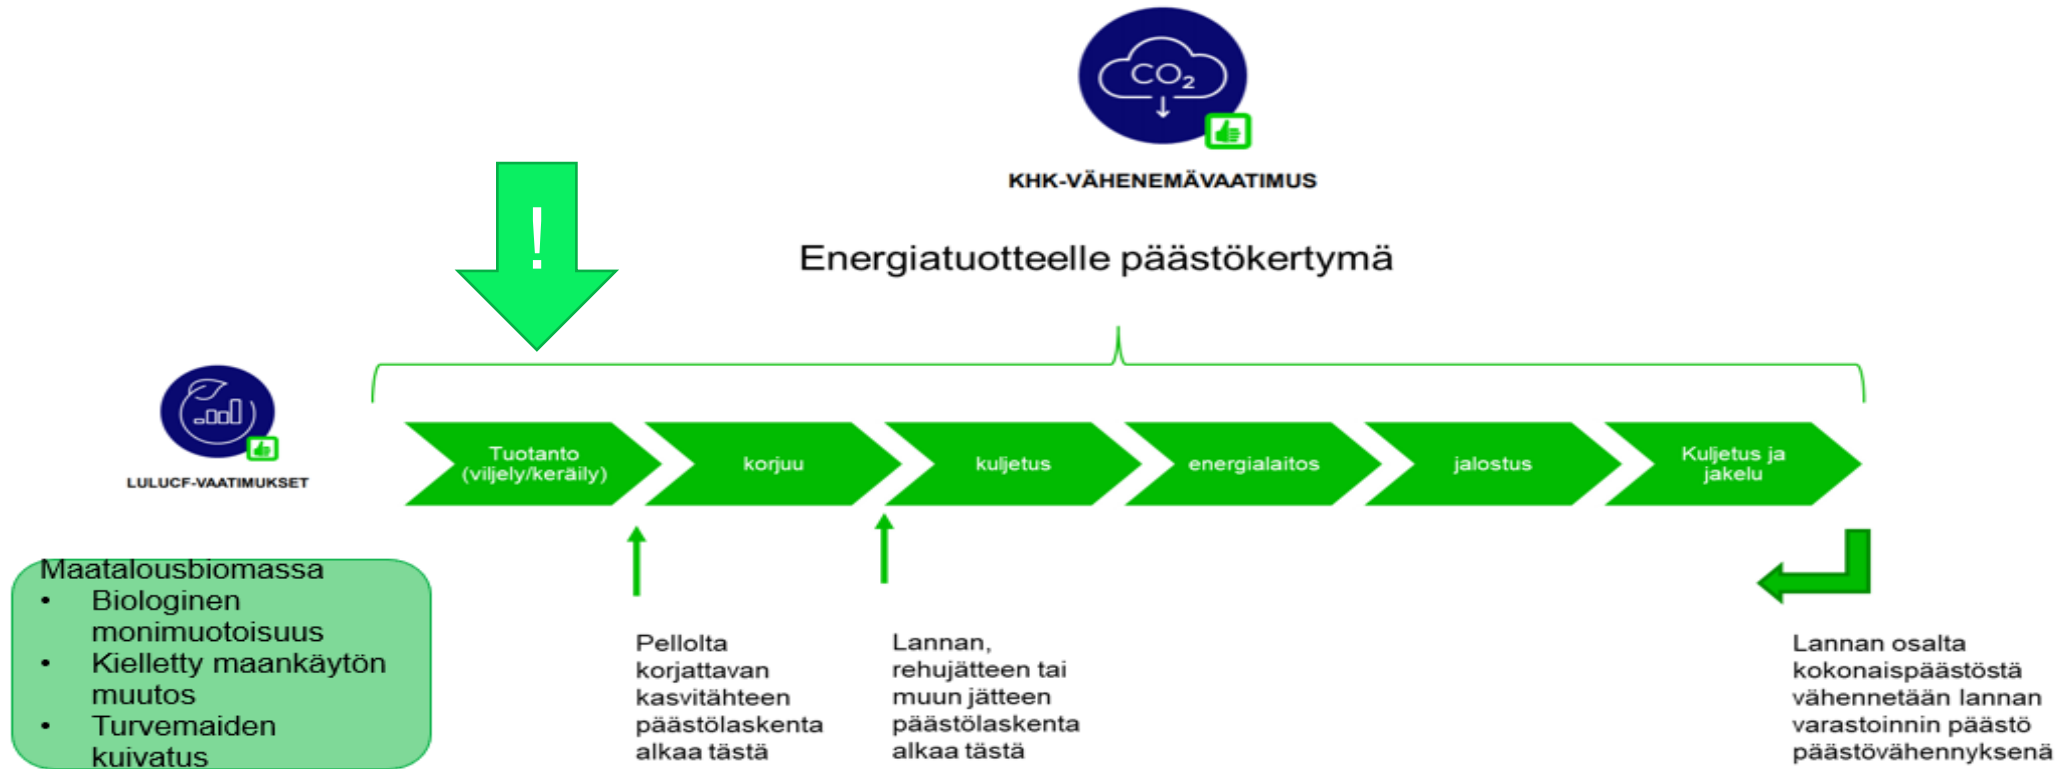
$CO_2$

KHK-VÄHENEMÄVAATIMUS

!

Energiatuotteelle päästökertymä

LULUCF-VAATIMUKSET

Tuotanto (viljely/keräily)

korjuu

kuljetus

energialaitos

jalostus

Kuljetus ja jakelu

Maatalousbiomassa
• Biologinen monimuotoisuus
• Kielletty maankäytön muutos
• Turvemaiden kuivatus

Pellolta korjattavan kasvitähteen päästölaskenta alkaa tästä

Lannan, rehujätteen tai muun jätteen päästölaskenta alkaa tästä

Lannan osalta kokonaispäästöstä vähennetään lannan varastoinnin päästö päästövähennyksenä